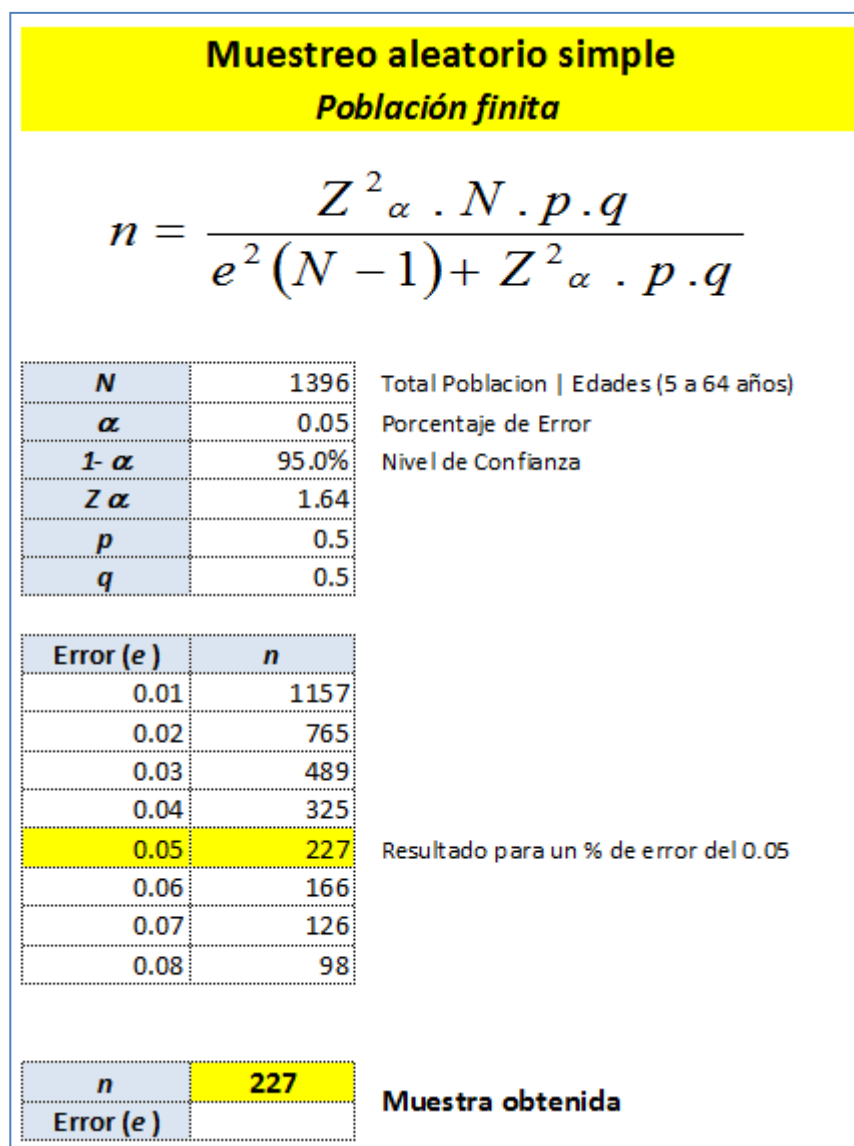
Muestreo aleatorio simple
Población finita

$$n = \frac{Z^2_\alpha \cdot N \cdot p \cdot q}{e^2(N-1) + Z^2_\alpha \cdot p \cdot q}$$

| | | |
|---|---|---|
| **N** | 1396 | Total Poblacion \| Edades (5 a 64 años) |
| **$\alpha$** | 0.05 | Porcentaje de Error |
| **1- $\alpha$** | 95.0% | Nivel de Confianza |
| **Z $\alpha$** | 1.64 | |
| **p** | 0.5 | |
| **q** | 0.5 | |

| Error (e) | n | |
|---|---|---|
| 0.01 | 1157 | |
| 0.02 | 765 | |
| 0.03 | 489 | |
| 0.04 | 325 | |
| 0.05 | 227 | Resultado para un % de error del 0.05 |
| 0.06 | 166 | |
| 0.07 | 126 | |
| 0.08 | 98 | |

| | | |
|---|---|---|
| **n** | **227** | **Muestra obtenida** |
| **Error (e)** | | |